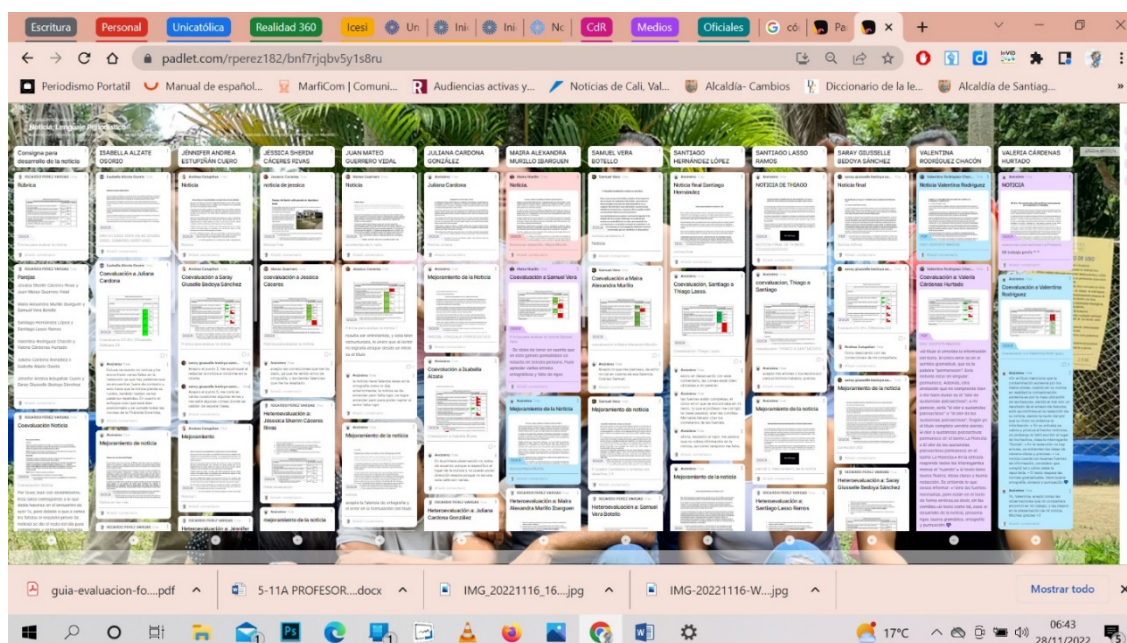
Escritura Personal Unicatólica Realidad 360 Icesi Un Ini Ini Nc CdR Medios Oficiales có Pa

padlet.com/rperez182/bnf7rjqbv5y1s8ru

Periodismo Portatil Manual de español... MarfiCom | Comuni... Audiencias activas y... Noticias de Cali, Val... Alcaldía- Cambios Diccionario de la le... Alcaldía de Santiag...

Consigna para desarrollo de la noticia

Rúbrica

Parejas

Coevaluación Noticia

ISABELLA ALZATE OSORIO

Coevaluación a Juliana Cardona

Mejoramiento de noticia

JENNIFER ANDREA ESTUPIÑÁN CUERO

Noticia

Coevaluación a Saray Giusselle Bedoya Sánchez

Mejoramiento

JESSICA SHERIM CÁCERES RIVAS

noticia de jessica

Coevaluación a Jessica Cáceres

Heteroevaluación a: Jéssica Sherim Cáceres Rivas

Mejoramiento de la noticia

JUAN MATEO GUERRERO VIDAL

Noticia

Mejoramiento de la noticia

JULIANA CARDONA GONZÁLEZ

Juliana Cardona

Mejoramiento de la Noticia

Coevaluación a Isabella Alzate

Heteroevaluación a: Juliana Cardona González

MAIRA ALEXANDRA MURILLO IBARGUEN

Noticia.

Coevaluación a Samuel Vera

Mejoramiento de la Noticia

Heteroevaluación a: Maira Alexandra Murillo Ibarguen

SAMUEL VERA BOTELLO

Noticia

Coevaluación a Maira Alexandra Murillo

Mejoramiento de la noticia

Heteroevaluación a: Samuel Vera Botello

SANTIAGO HERNÁNDEZ LÓPEZ

Noticia final Santiago Hernández

Coevaluación, Santiago a Thiago Lasso.

Mejoramiento de la noticia

SANTIAGO LASSO RAMOS

NOTICIA DE THIAGO

coevaluacion, Thiago a Santiago

Heteroevaluación a: Santiago Lasso Ramos

SARAY GIUSSELLE BEDOYA SÁNCHEZ

Noticia final

Mejoramiento de la noticia

Heteroevaluación a: Saray Giusselle Bedoya Sánchez

VALENTINA RODRÍGUEZ CHACÓN

Noticia Valentina Rodriguez

Coevaluación a Valeria Cárdenas Hurtado

VALERIA CÁRDENAS HURTADO

NOTICIA

Coevaluación a Valentina Rodríguez

guia-evaluacion-fo....pdf

5-11A PROFESOR....docx

IMG_20221116_16....jpg

IMG-20221116-W....jpg

Mostrar todo

17°C

06:43
28/11/2022